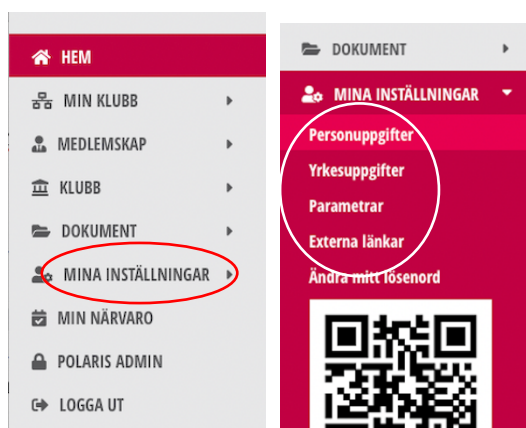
HEM

MIN KLUBB

MEDLEMSKAP

KLUBB

DOKUMENT

MINA INSTÄLLNINGAR

MIN NÄRVARO

POLARIS ADMIN

LOGGA UT

DOKUMENT

MINA INSTÄLLNINGAR

Personuppgifter

Yrkesuppgifter

Parametrar

Externa länkar

Ändra mitt lösenord